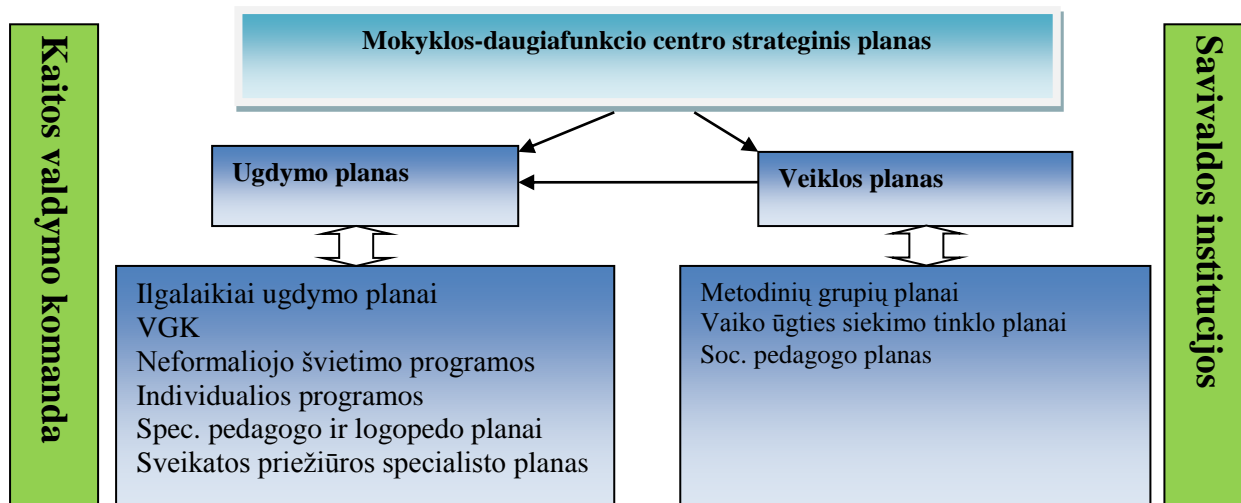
Kaitos valdymo komanda

Mokyklos-daugiafunkcio centro strateginis planas

Ugdymo planas

Veiklos planas

Ilgalaikiai ugdymo planai
VGK
Neformaliojo švietimo programos
Individualios programos
Spec. pedagogo ir logopedo planai
Sveikatos priežiūros specialisto planas

Metodinių grupių planai
Vaiko ūgties siekimo tinklo planai
Soc. pedagogo planas

Savivaldos institucijos